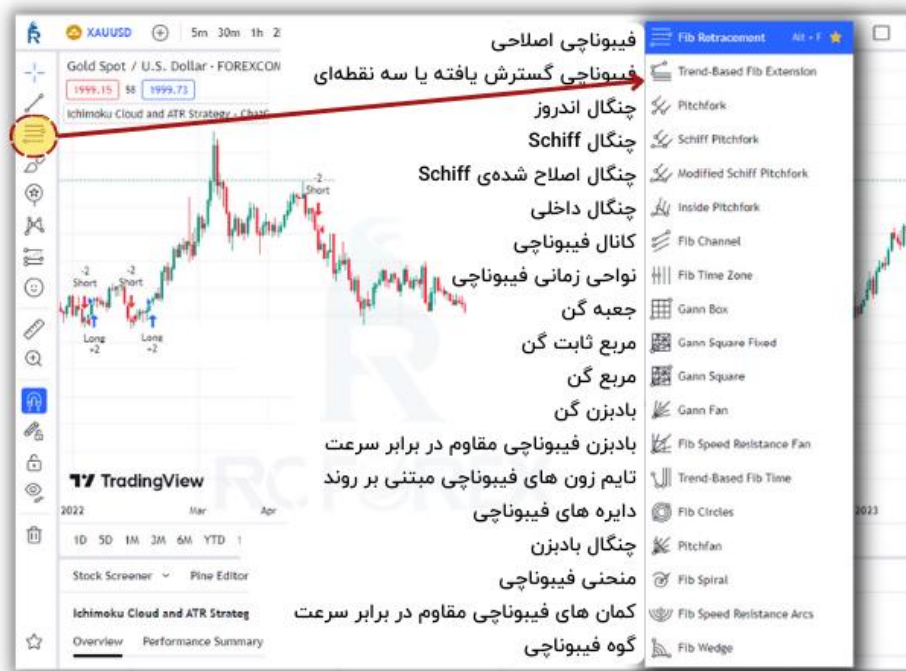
XAUUSD 5m 30m 1h 2h

Gold Spot / U.S. Dollar - FOREXCOM

1999.15 58 1999.73

Ichimoku Cloud and ATR Strategy - Chart

-2 Short

-2 Short

-2 Short

Long +2

Long +2

TradingView

2022 Mar Apr 2023

1D 5D 1M 3M 6M YTD

Stock Screener Pine Editor

Ichimoku Cloud and ATR Strateg

Overview Performance Summary

فیبوناچی اصلاحی
فیبوناچی گسترش یافته یا سه نقطه‌ای
چنگال اندروز
چنگال Schiff
چنگال اصلاح شده‌ی Schiff
چنگال داخلی
کانال فیبوناچی
نواحی زمانی فیبوناچی
جعبه گن
مربع ثابت گن
مربع گن
بادبزن گن
بادبزن فیبوناچی مقاوم در برابر سرعت
تایم زون های فیبوناچی مبتنی بر روند
دایره های فیبوناچی
چنگال بادبزن
منحنی فیبوناچی
کمان های فیبوناچی مقاوم در برابر سرعت
گوه فیبوناچی

Fib Retracement Alt + F
Trend-Based Fib Extension
Pitchfork
Schiff Pitchfork
Modified Schiff Pitchfork
Inside Pitchfork
Fib Channel
Fib Time Zone
Gann Box
Gann Square Fixed
Gann Square
Gann Fan
Fib Speed Resistance Fan
Trend-Based Fib Time
Fib Circles
Pitchfan
Fib Spiral
Fib Speed Resistance Arcs
Fib Wedge